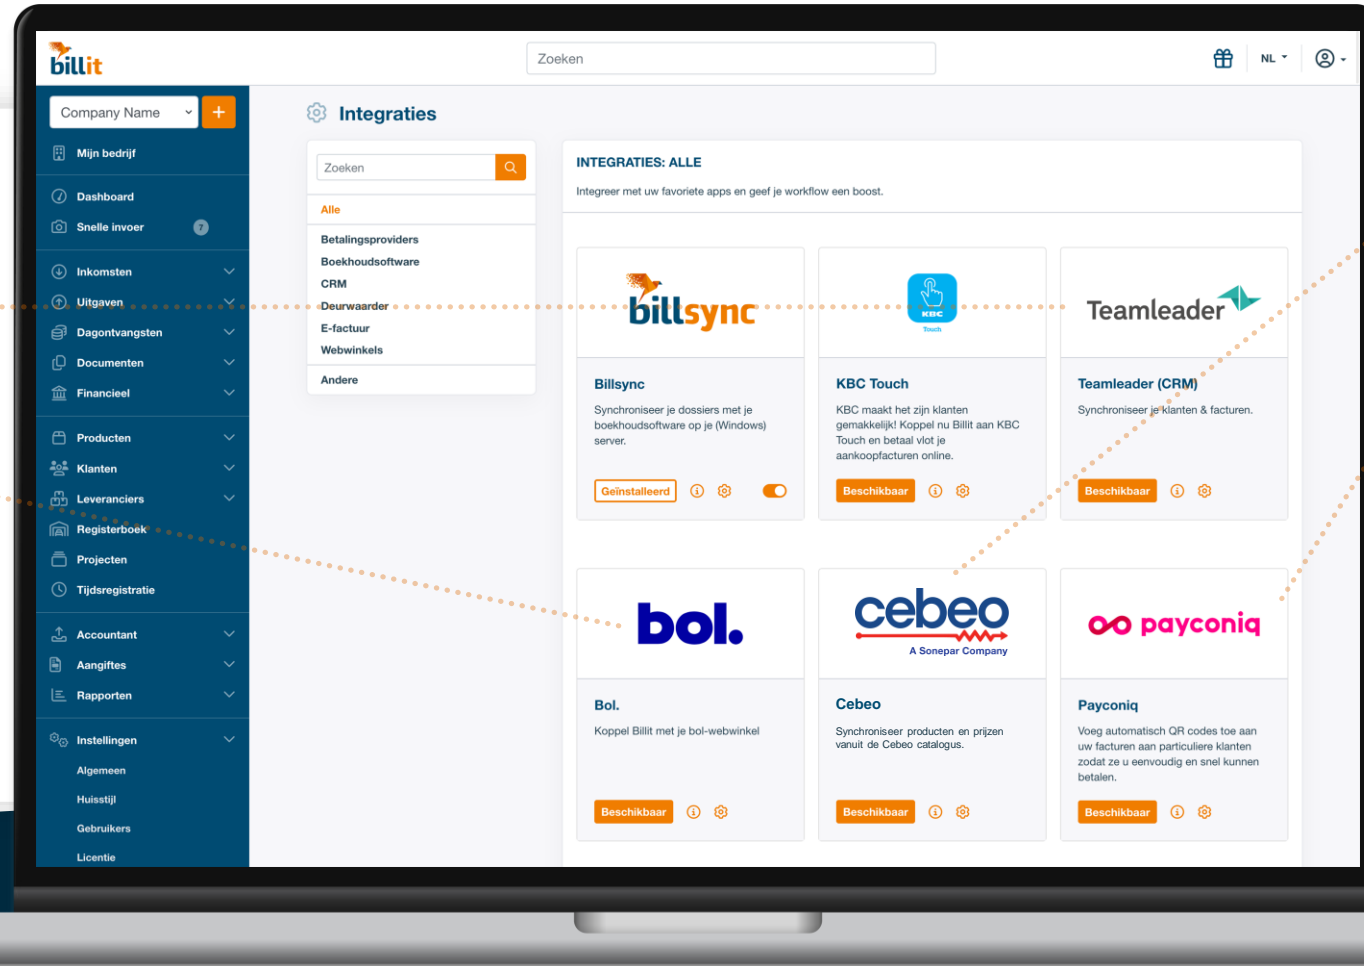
billit

Zoeken

NL

Company Name +

Mijn bedrijf

Dashboard

Snelle invoer 7

Inkomsten

Uitgaven

Dagontvangsten

Documenten

Financieel

Producten

Klanten

Leveranciers

Registerboek

Projecten

Tijdsregistratie

Accountant

Aangiftes

Rapporten

Instellingen

Algemeen

Huisstijl

Gebruikers

Licentie

Integraties

Zoeken

Alle

Betalingsproviders

Boekhoudsoftware

CRM

Deurwaarder

E-factuur

Webwinkels

Andere

INTEGRATIES: ALLE

Integreer met uw favoriete apps en geef je workflow een boost.

billsync

Billsync

Synchroniseer je dossiers met je boekhoudsoftware op je (Windows) server.

Geïnstalleerd

KBC Touch

KBC Touch

KBC maakt het zijn klanten gemakkelijk! Koppel nu Billit aan KBC Touch en betaal vlot je aankoopfacturen online.

Beschikbaar

Teamleader

Teamleader (CRM)

Synchroniseer je klanten & facturen.

Beschikbaar

bol.

Bol.

Koppel Billit met je bol-webwinkel

Beschikbaar

cebeo

A Sonepar Company

Cebeo

Synchroniseer producten en prijzen vanuit de Cebeo catalogus.

Beschikbaar

payconiq

Payconiq

Voeg automatisch QR codes toe aan uw facturen aan particuliere klanten zodat ze u eenvoudig en snel kunnen betalen.

Beschikbaar